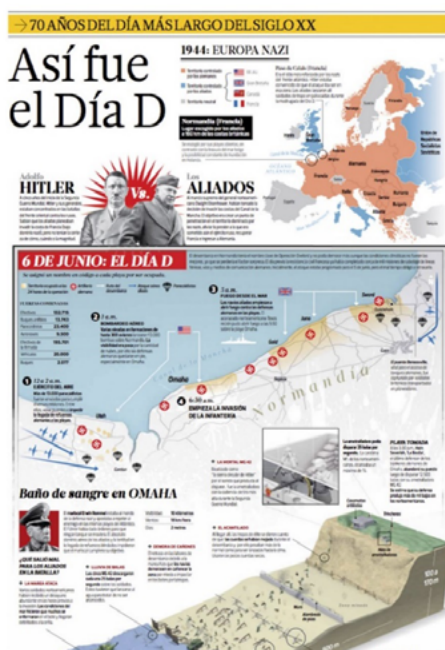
70 AÑOS DEL DÍA MÁS LARGO DEL SIGLO XX

Así fue el Día D

1944: EUROPA NAZI

Normandía (Francia)

Adolfo HITLER

Vs.

Los ALIADOS

6 DE JUNIO: EL DÍA D

1

2

3

4 6:30 a.m. EMPIEZA LA INVASIÓN DE LA INFANTERÍA

Normandía

Omaha

Utah

Gold

Juno

Sword

Baño de sangre en OMAHA

PLAYA TOMADA

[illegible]